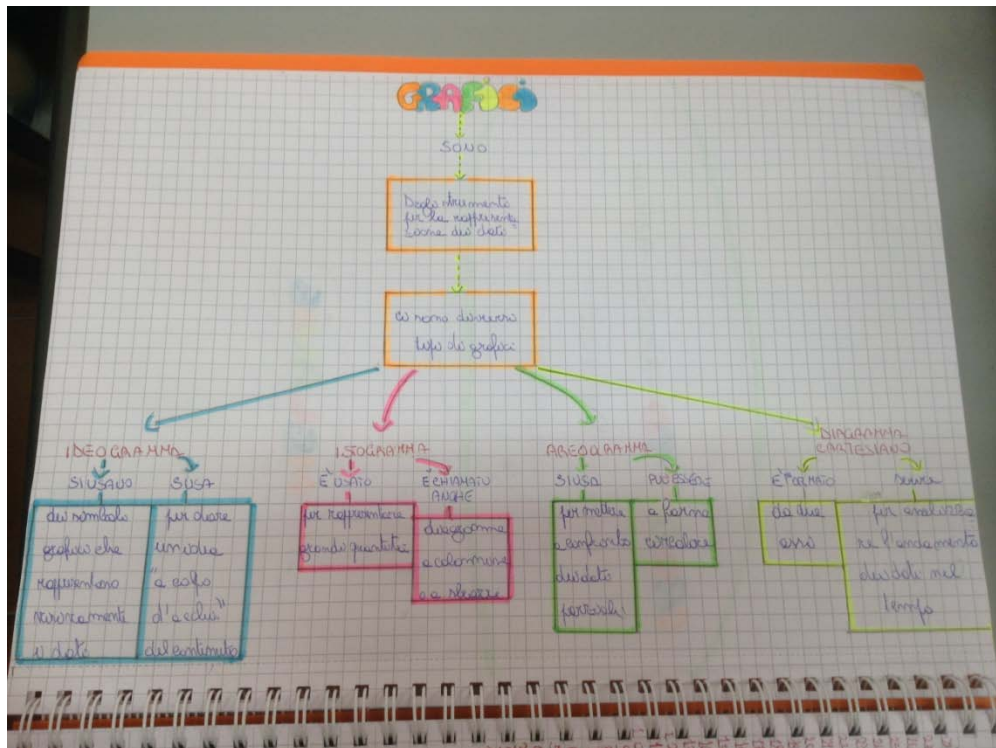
GRAFICI

SONO

Degli strumenti per la rappresentazione dei dati

ci sono diversi tipi di grafici

IDEOGRAMMA

SI USANO
dei simboli grafici che rappresentano visivamente i dati

SI USA
per dare un'idea "a colpo d'occhio" del contenuto

ISOGRAMMA

È USATO
per rappresentare grandi quantità

È CHIAMATO ANCHE
diagramma a colonne o a barre

AREOGRAMMA

SI USA
per mettere a confronto dei dati parziali

PUÒ ESSERE
a forma circolare

DIAGRAMMA CARTESIANO

È FORMATO
da due assi

SERVE
per analizzare l'andamento dei dati nel tempo